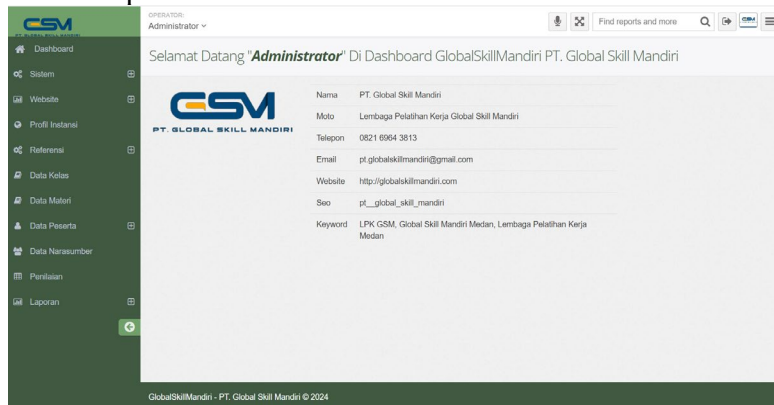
GSM
PT. GLOBAL SKILL MANDIRI

OPERATOR:
Administrator

Find reports and more

Dashboard
Sistem
Website
Profil Instansi
Referensi
Data Kelas
Data Materi
Data Peserta
Data Narasumber
Penilaian
Laporan

Selamat Datang "**Administrator**" Di Dashboard GlobalSkillMandiri PT. Global Skill Mandiri

GSM
PT. GLOBAL SKILL MANDIRI

| | |
|---|---|
| Nama | PT. Global Skill Mandiri |
| Moto | Lembaga Pelatihan Kerja Global Skill Mandiri |
| Telepon | 0821 6964 3813 |
| Email | pt.globalskillmandiri@gmail.com |
| Website | http://globalskillmandiri.com |
| Seo | pt__global_skill_mandiri |
| Keyword | LPK GSM, Global Skil Mandiri Medan, Lembaga Pelatihan Kerja Medan |

GlobalSkillMandiri - PT. Global Skill Mandiri © 2024